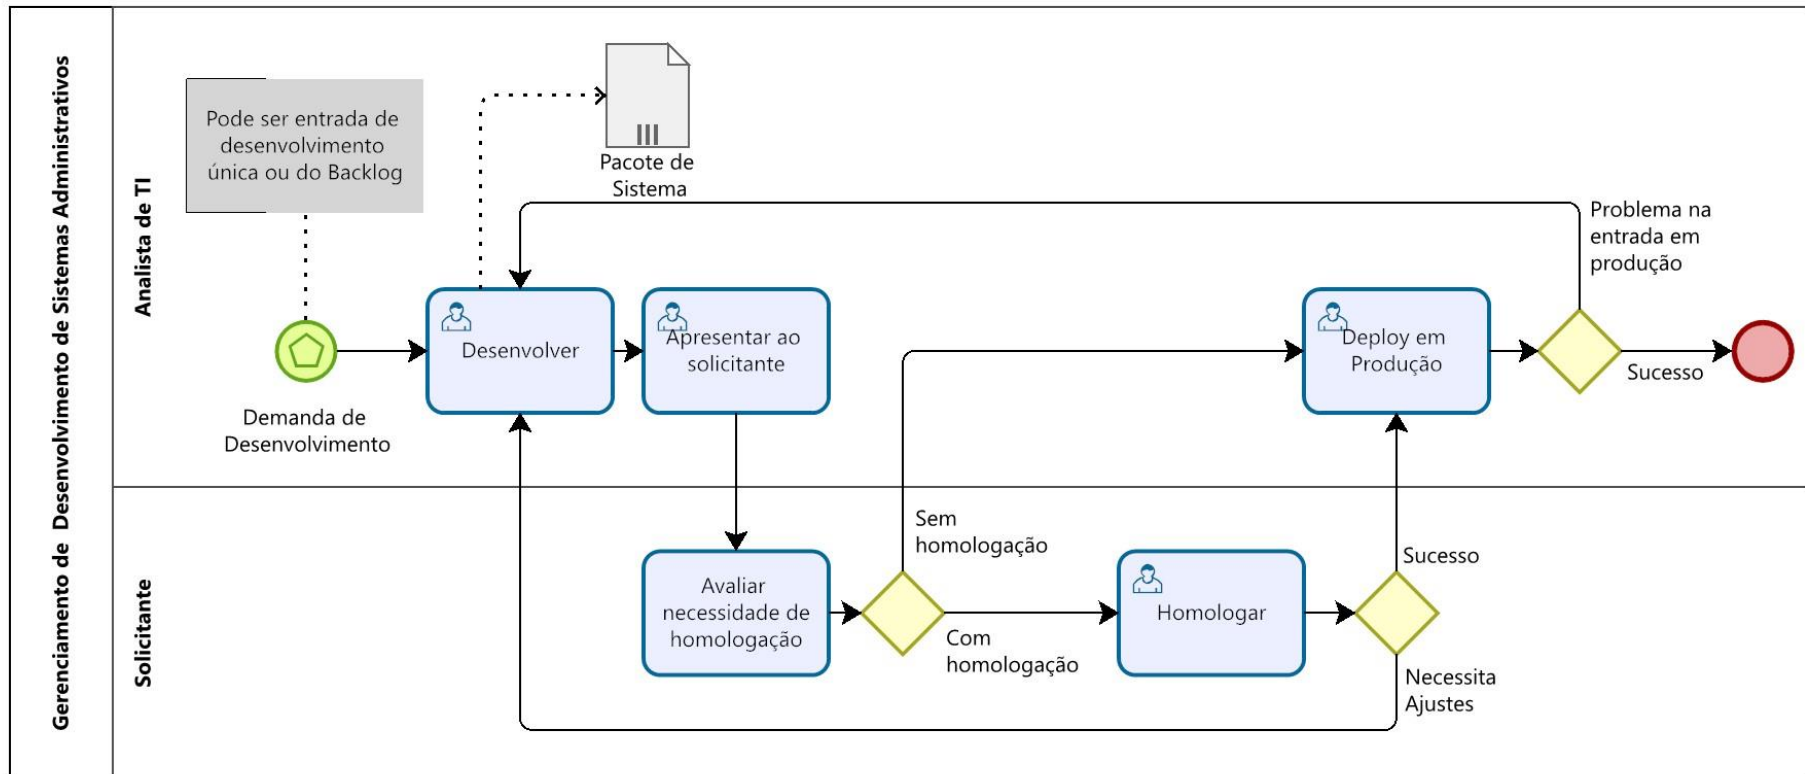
Gerenciamento de Desenvolvimento de Sistemas Administrativos

Analista de TI

Pode ser entrada de desenvolvimento única ou do Backlog

Pacote de Sistema

Demanda de Desenvolvimento

Desenvolver

Apresentar ao solicitante

Problema na entrada em produção

Deploy em Produção

Sucesso

Solicitante

Avaliar necessidade de homologação

Sem homologação

Com homologação

Homologar

Sucesso

Necessita Ajustes